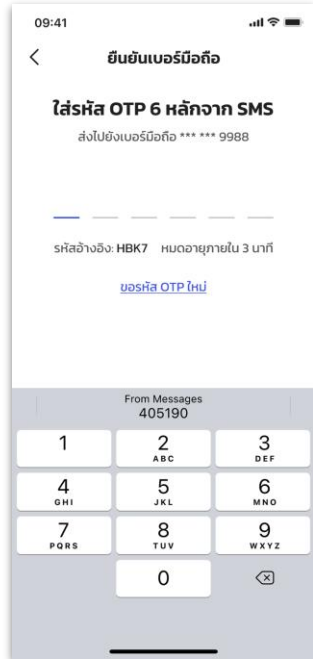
09:41

<

ยืนยันเบอร์มือถือ

ใส่รหัส OTP 6 หลักจาก SMS

ส่งไปยังเบอร์มือถือ *** *** 9988

รหัสอ้างอิง: HBK7 หมดอายุภายใน 3 นาที

ขอรหัส OTP ใหม่

From Messages
405190

1
2 ABC
3 DEF
4 GHI
5 JKL
6 MNO
7 PQRS
8 TUV
9 WXYZ
0